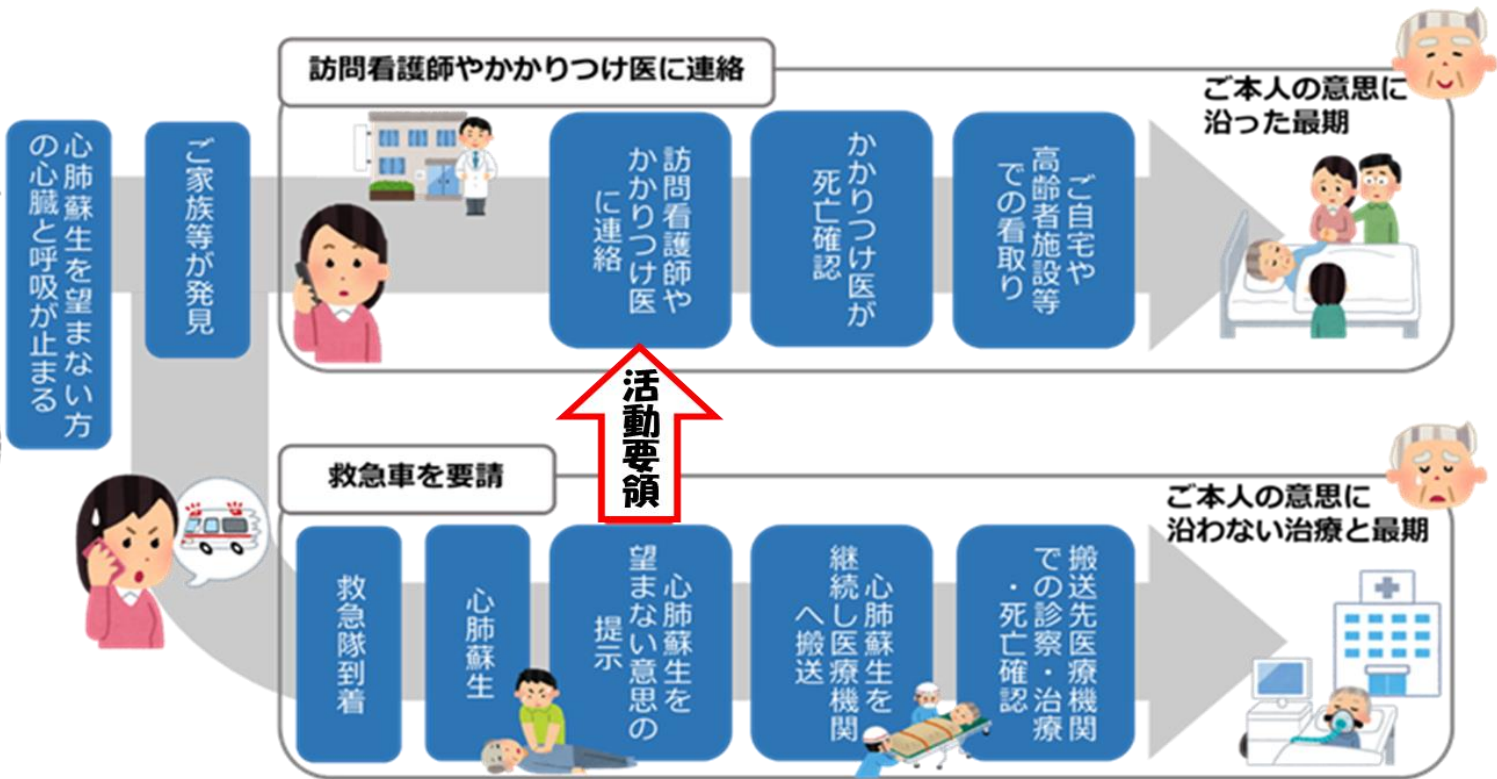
心肺蘇生を望まない方の心臓と呼吸が止まる

ご家族等が発見

訪問看護師やかかりつけ医に連絡

訪問看護師やかかりつけ医に連絡

かかりつけ医が死亡確認

ご自宅や高齢者施設等での看取り

ご本人の意思に沿った最期

活動要領

救急車を要請

救急隊到着

心肺蘇生

心肺蘇生を望まない意思の提示

心肺蘇生を継続し医療機関へ搬送

搬送先医療機関での診察・治療・死亡確認

ご本人の意思に沿わない治療と最期